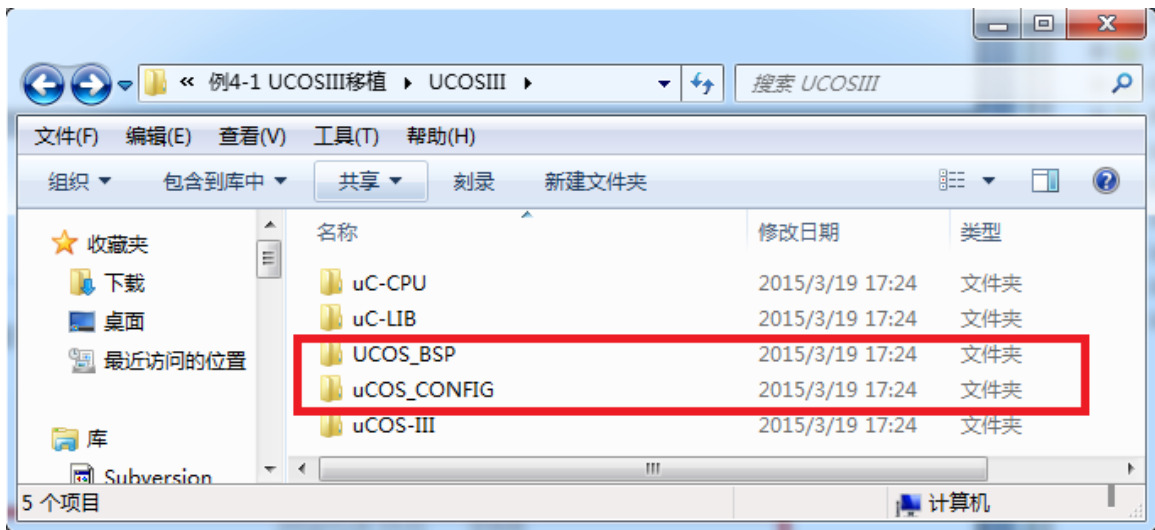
« 例4-1 UCOSIII移植 ▸ UCOSIII ▸

搜索 UCOSIII

文件(F) 编辑(E) 查看(V) 工具(T) 帮助(H)

组织 ▾ 包含到库中 ▾ 共享 ▾ 刻录 新建文件夹

收藏夹
下载
桌面
最近访问的位置

库
Subversion

| 名称 | 修改日期 | 类型 |
|---|---|---|
| uC-CPU | 2015/3/19 17:24 | 文件夹 |
| uC-LIB | 2015/3/19 17:24 | 文件夹 |
| UCOS_BSP | 2015/3/19 17:24 | 文件夹 |
| uCOS_CONFIG | 2015/3/19 17:24 | 文件夹 |
| uCOS-III | 2015/3/19 17:24 | 文件夹 |

5 个项目

计算机